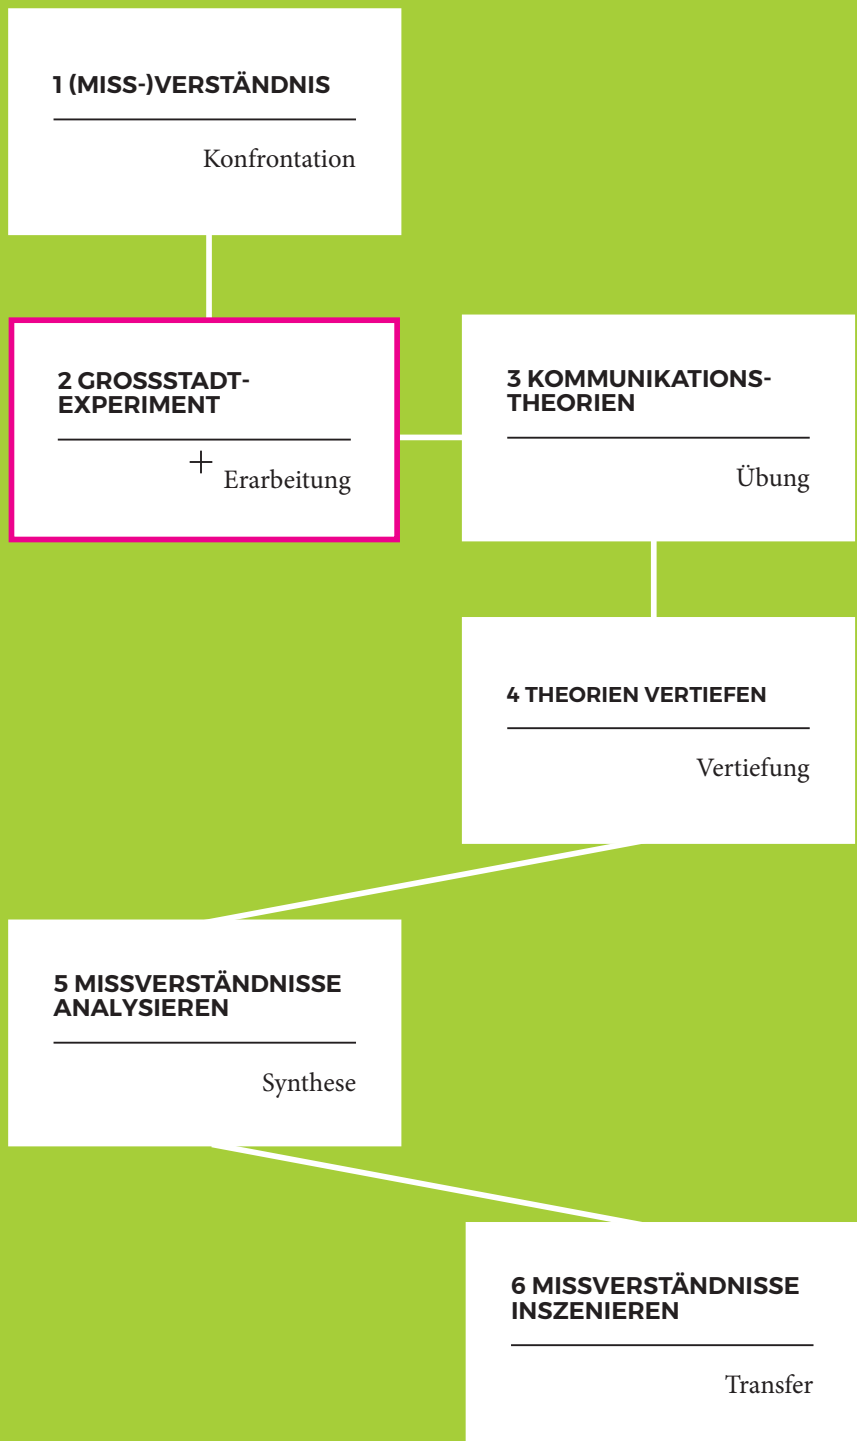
1 (MISS-)VERSTÄNDNIS

Konfrontation

2 GROSSSTADT-EXPERIMENT

+ Erarbeitung

3 KOMMUNIKATIONS-THEORIEN

Übung

4 THEORIEN VERTIEFEN

Vertiefung

5 MISSVERSTÄNDNISSE ANALYSIEREN

Synthese

6 MISSVERSTÄNDNISSE INSZENIEREN

Transfer